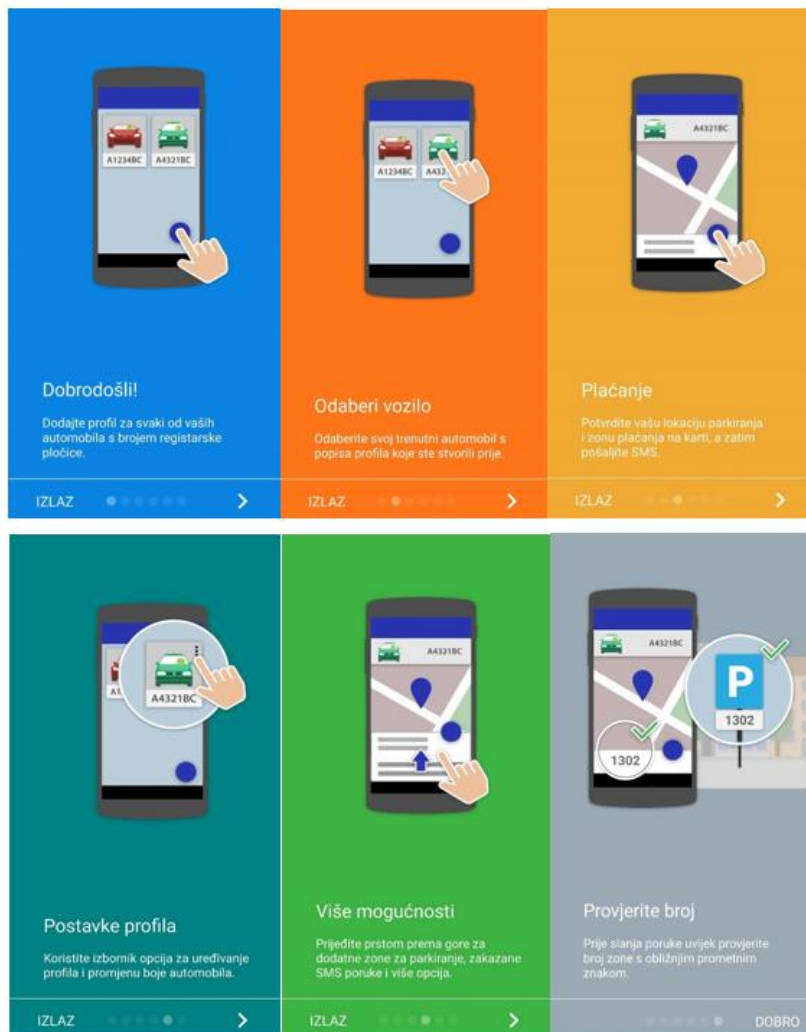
A1234BC A4321BC

Dobrodošli!

Dodajte profil za svaki od vaših automobila s brojem registarske pločice.

IZLAZ >

A1234BC A432

Odaberi vozilo

Odaberite svoj trenutni automobil s popisa profila koje ste stvorili prije.

IZLAZ >

A4321BC

Plaćanje

Potvrdite vašu lokaciju parkiranja i zonu plaćanja na karti, a zatim pošaljite SMS.

IZLAZ >

A1 A4321BC

Postavke profila

Koristite izbornik opcija za uređivanje profila i promjenu boje automobila.

IZLAZ >

A4321BC

Više mogućnosti

Prijeđite prstom prema gore za dodatne zone za parkiranje, zakazane SMS poruke i više opcija.

IZLAZ >

A4321BC

P

1302

1302

Provjerite broj

Prije slanja poruke uvijek provjerite broj zone s obližnjim prometnim znakom.

DOBRO